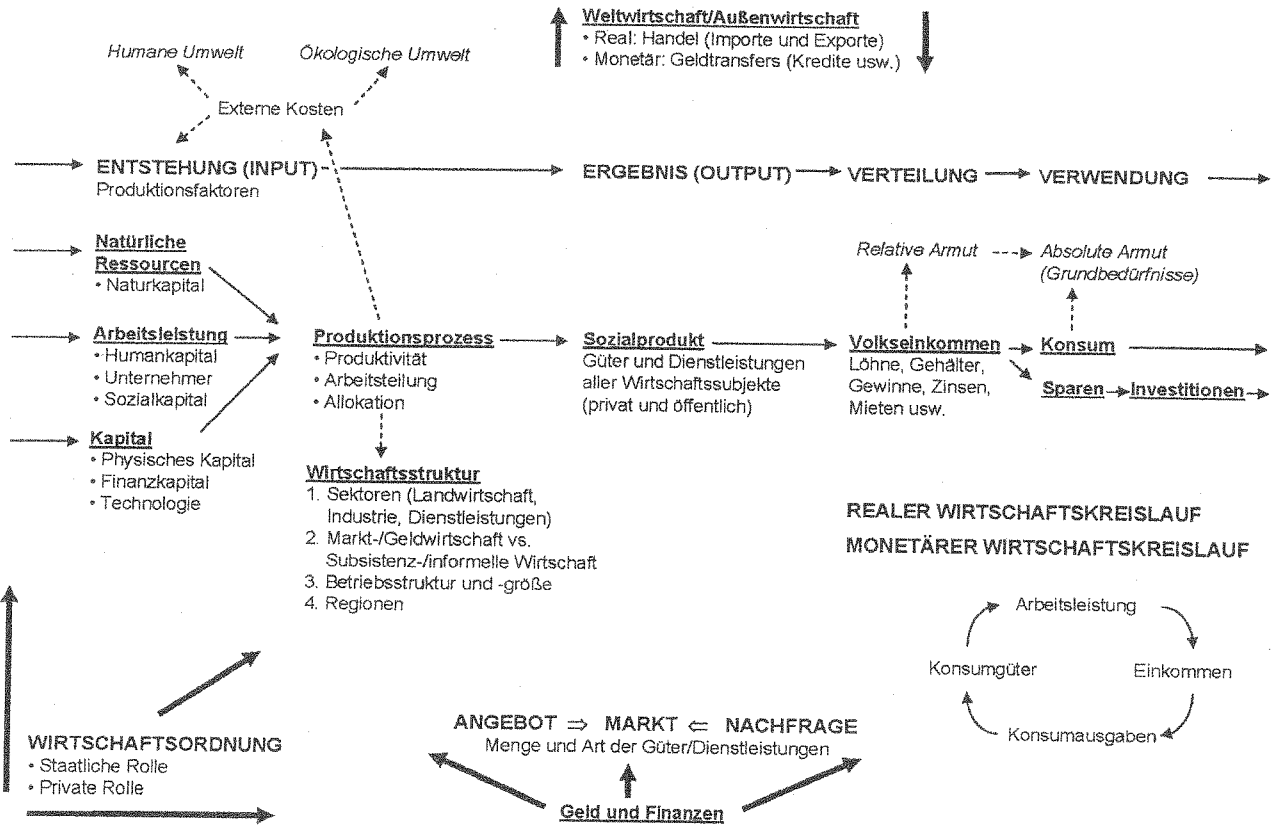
Weltwirtschaft/Außenwirtschaft
• Real: Handel (Importe und Exporte)
• Monetär: Geldtransfers (Kredite usw.)

Humane Umwelt

Ökologische Umwelt

Externe Kosten

ENTSTEHUNG (INPUT)
Produktionsfaktoren

ERGEBNIS (OUTPUT)

VERTEILUNG

VERWENDUNG

Natürliche Ressourcen
• Naturkapital

Arbeitsleistung
• Humankapital
• Unternehmer
• Sozialkapital

Kapital
• Physisches Kapital
• Finanzkapital
• Technologie

Produktionsprozess
• Produktivität
• Arbeitsteilung
• Allokation

Sozialprodukt
Güter und Dienstleistungen aller Wirtschaftssubjekte (privat und öffentlich)

Relative Armut

Absolute Armut (Grundbedürfnisse)

Volkseinkommen
Löhne, Gehälter, Gewinne, Zinsen, Mieten usw.

Konsum

Sparen

Investitionen

Wirtschaftsstruktur
1. Sektoren (Landwirtschaft, Industrie, Dienstleistungen)
2. Markt-/Geldwirtschaft vs. Subsistenz-/informelle Wirtschaft
3. Betriebsstruktur und -größe
4. Regionen

REALER WIRTSCHAFTSKREISLAUF
MONETÄRER WIRTSCHAFTSKREISLAUF

Arbeitsleistung
Einkommen
Konsumausgaben
Konsumgüter

WIRTSCHAFTSORDNUNG
• Staatliche Rolle
• Private Rolle

ANGEBOT ⇒ MARKT ⇐ NACHFRAGE
Menge und Art der Güter/Dienstleistungen

Geld und Finanzen